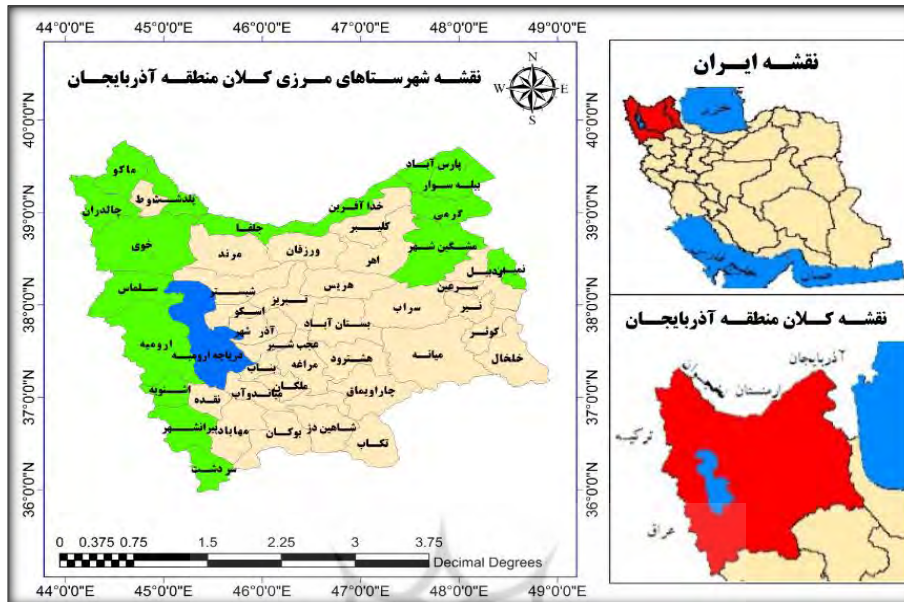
44°0'0"E 45°0'0"E 46°0'0"E 47°0'0"E 48°0'0"E 49°0'0"E

نقشه شهرستاهای مرزی کلان منطقه آذربایجان

N
W E
S

40°0'0"N
39°0'0"N
38°0'0"N
37°0'0"N
36°0'0"N

ماکو
پلدشت
شوط
چالدران
خوی
سلماس
ارومیه
اشنویه
نقده
پیرانشهر
مهاباد
سردشت
جلفا
مرند
ورزقان
خدا آفرین
کلیبر
اهر
هریس
تبریز
شبستر
اسکو
آذر شهر
دریاچه ارومیه
عجب شیر
بناب
ملکان
میاندوآب
مراغه
بستان آباد
هشترود
چاراویماق
شاهین دژ
بوکان
تکاب
سراب
میانه
پارس آباد
بیله سوار
گرمی
مشگین شهر
نمین
اردبیل
سرعین
نیر
کوثر
خلخال

0 0.375 0.75 1.5 2.25 3 3.75
Decimal Degrees

44°0'0"E 45°0'0"E 46°0'0"E 47°0'0"E 48°0'0"E 49°0'0"E

نقشه ایران
خزر

نقشه کلان منطقه آذربایجان
آذربایجان
ارمنستان
ترکیه
عراق

40°0'0"N
39°0'0"N
38°0'0"N
37°0'0"N
36°0'0"N